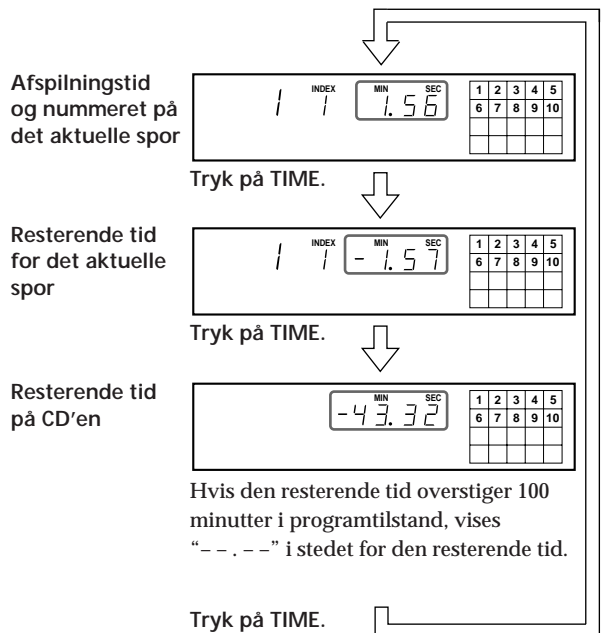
Afspilningstid og nummeret på det aktuelle spor

1 INDEX 1 MIN SEC 1.56

| 1 | 2 | 3 | 4 | 5 |
|---|---|---|---|---|
| 6 | 7 | 8 | 9 | 10 |

Tryk på TIME.

Resterende tid for det aktuelle spor

1 INDEX 1 MIN SEC -1.57

| 1 | 2 | 3 | 4 | 5 |
|---|---|---|---|---|
| 6 | 7 | 8 | 9 | 10 |

Tryk på TIME.

Resterende tid på CD'en

MIN SEC -43.32

| 1 | 2 | 3 | 4 | 5 |
|---|---|---|---|---|
| 6 | 7 | 8 | 9 | 10 |

Hvis den resterende tid overstiger 100 minutter i programtilstand, vises "– – . – –" i stedet for den resterende tid.

Tryk på TIME.